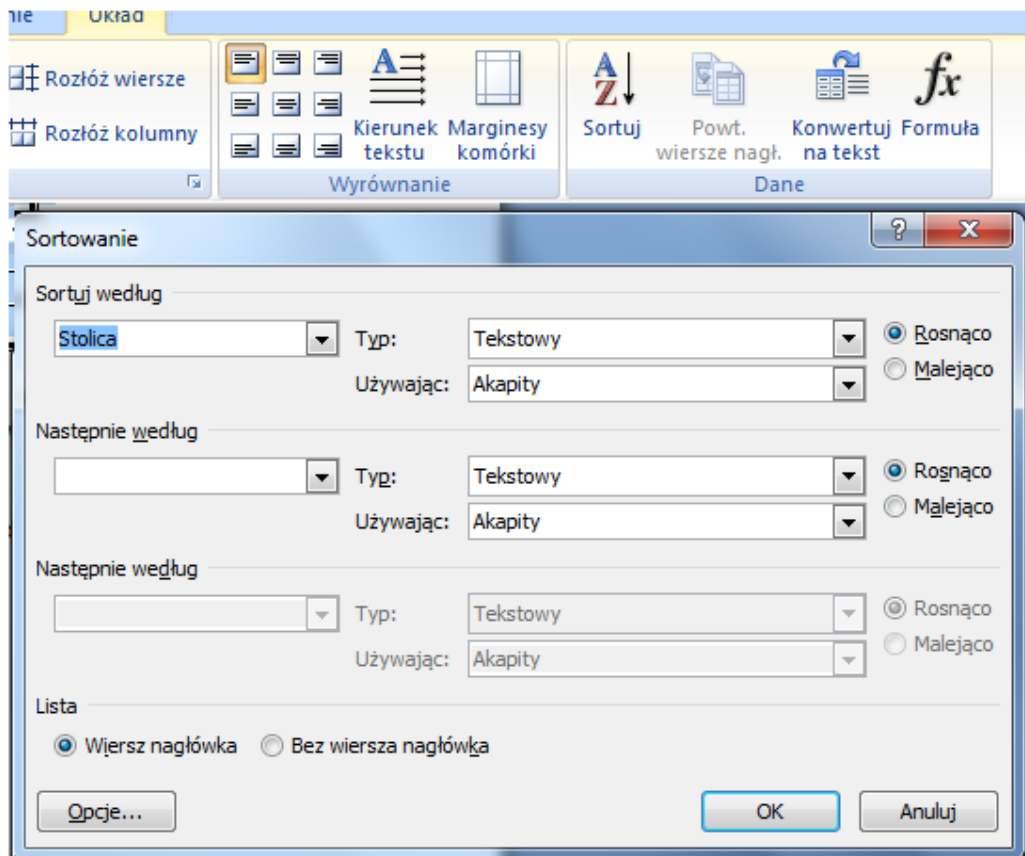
nie Układ

Rozłóż wiersze
Rozłóż kolumny

Kierunek tekstu
Marginesy komórki
Wyrównanie

Sortuj
Powt. wiersze nagł.
Konwertuj na tekst
Formuła
Dane

Sortowanie
?
X

Sortuj według
Stolica
Typ: Tekstowy
Używając: Akapity
Rosnąco
Malejąco

Następnie według
Typ: Tekstowy
Używając: Akapity
Rosnąco
Malejąco

Następnie według
Typ: Tekstowy
Używając: Akapity
Rosnąco
Malejąco

Lista
Wiersz nagłówka
Bez wiersza nagłówka

Opcje...
OK
Anuluj